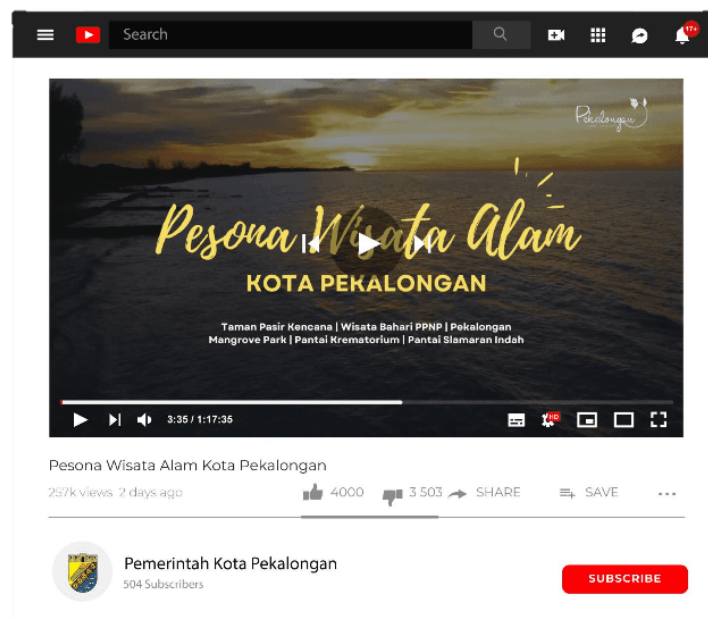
Search

17+

Pekalongan

Pesona Wisata Alam

KOTA PEKALONGAN

Taman Pasir Kencana | Wisata Bahari PPNP | Pekalongan Mangrove Park | Pantai Krematorium | Pantai Slamaran Indah

3:35 / 1:17:35

HD

Pesona Wisata Alam Kota Pekalongan

257k views 2 days ago

4000

3 503

SHARE

SAVE

Pemerintah Kota Pekalongan

504 Subscribers

SUBSCRIBE